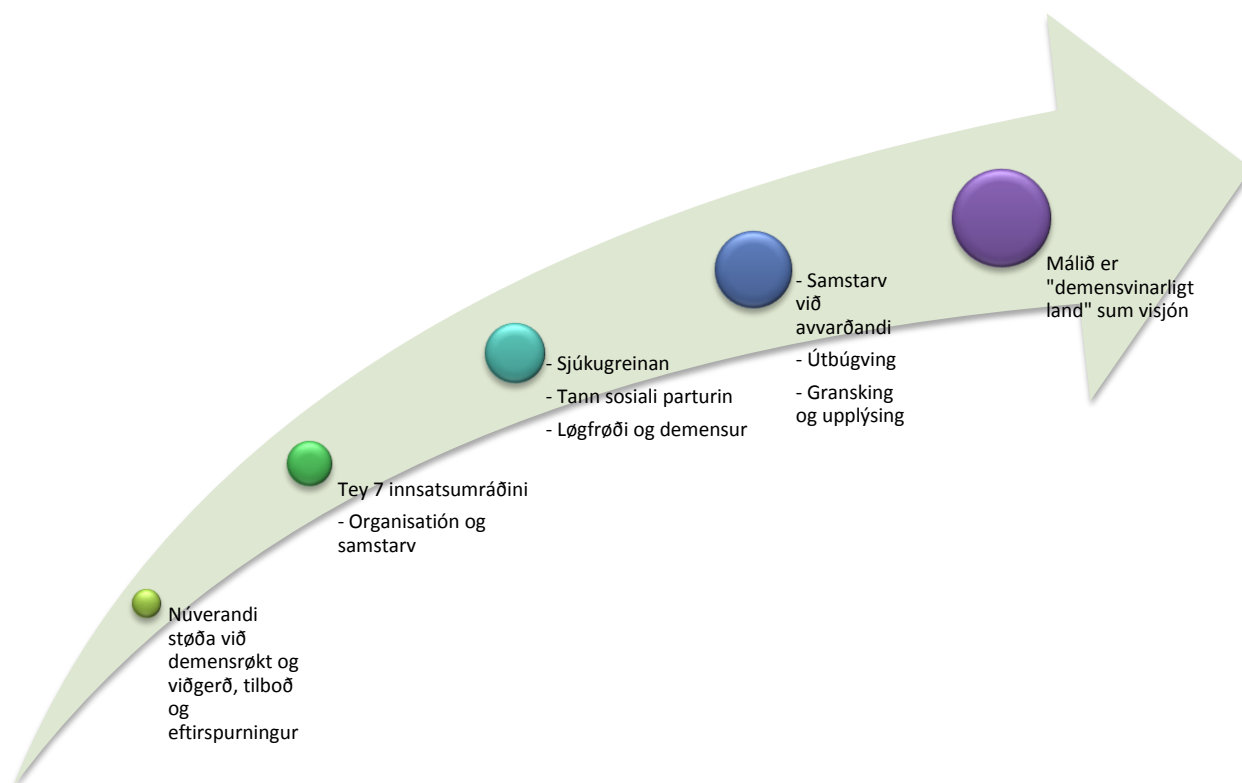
Núverandi støða við demensrøkt og viðgerð, tilboð og eftirspurningur

Tey 7 innsatsumráðini

- Organisatión og samstarv

- Sjúkugreinan

- Tann sosiali parturin

- Løgfrøði og demensur

- Samstarv við avvarðandi

- Útbúgving

- Gransking og upplýsing

Málið er "demensvinarligt land" sum visjón